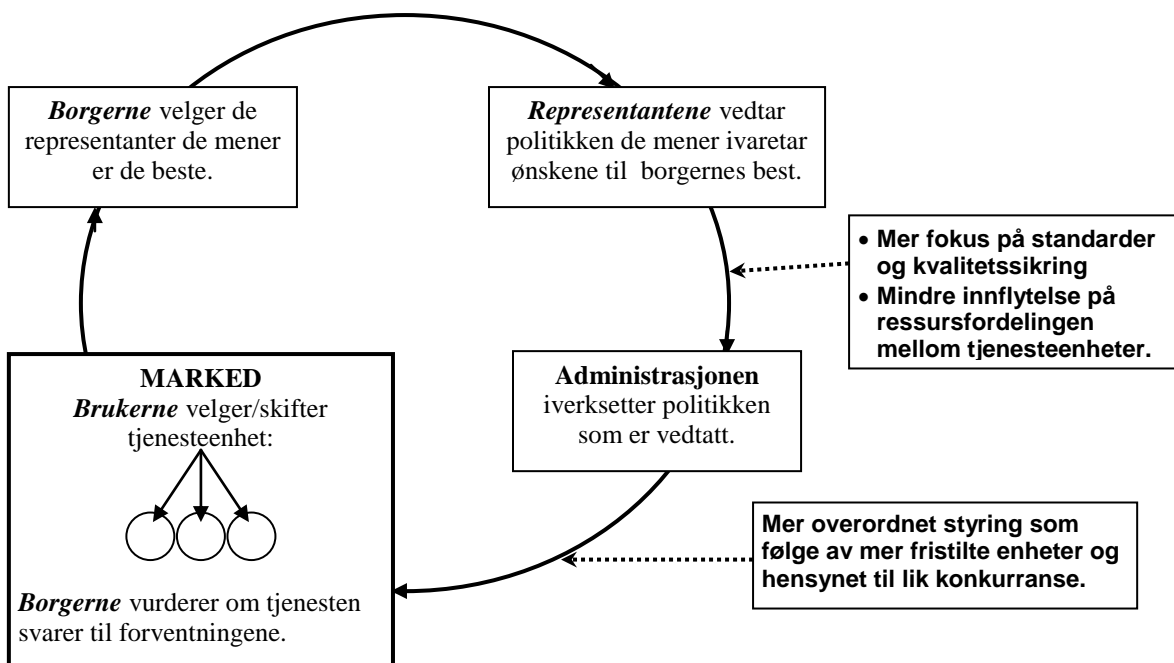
*Borgerne* velger de representanter de mener er de beste.

*Representantene* vedtar politikken de mener ivaretar ønskene til borgernes best.

- **Mer fokus på standarder og kvalitetssikring**
- **Mindre innflytelse på ressursfordelingen mellom tjenesteenheter.**

**Administrasjonen** iverksetter politikken som er vedtatt.

**Mer overordnet styring som følge av mer fristilte enheter og hensynet til lik konkurranse.**

**MARKED**
***Brukerne*** velger/skifter tjenesteenhet:

*Borgerne* vurderer om tjenesten svarer til forventningene.